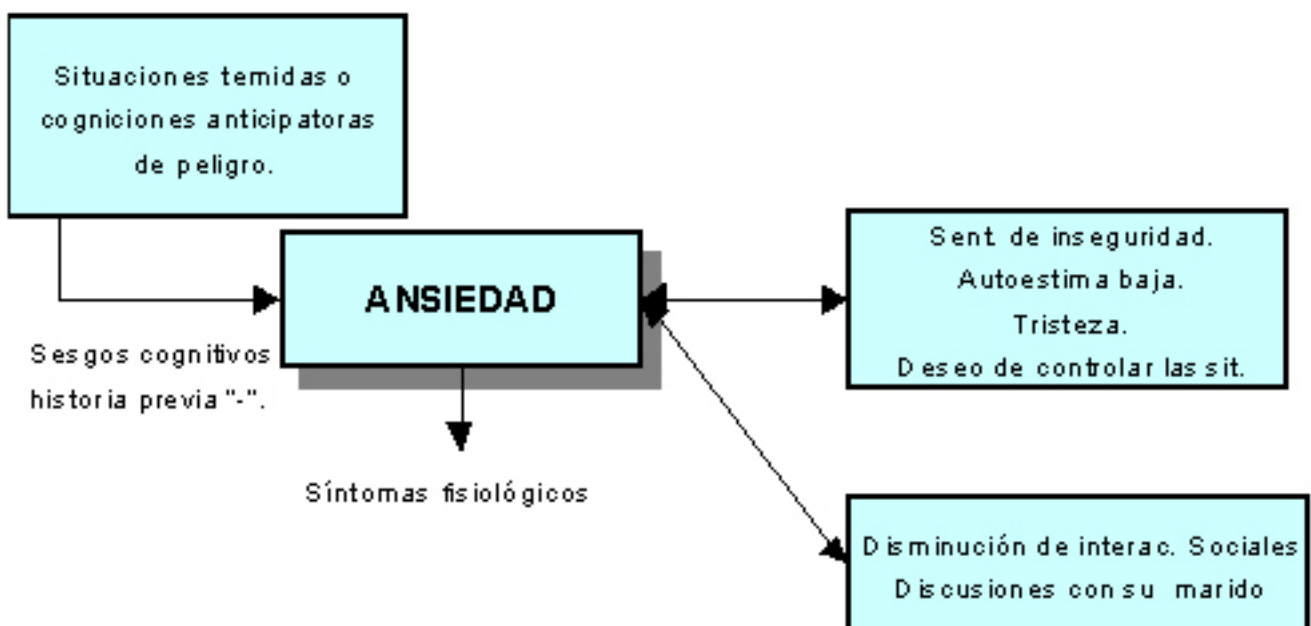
Situaciones temidas o cogniciones anticipatoras de peligro.

ANSIEDAD

Sesgos cognitivos historia previa "-".

Síntomas fisiológicos

Sent. de inseguridad.
Autoestima baja.
Tristeza.
Deseo de controlar las sit.

Disminución de interac. Sociales
Discusiones con su marido